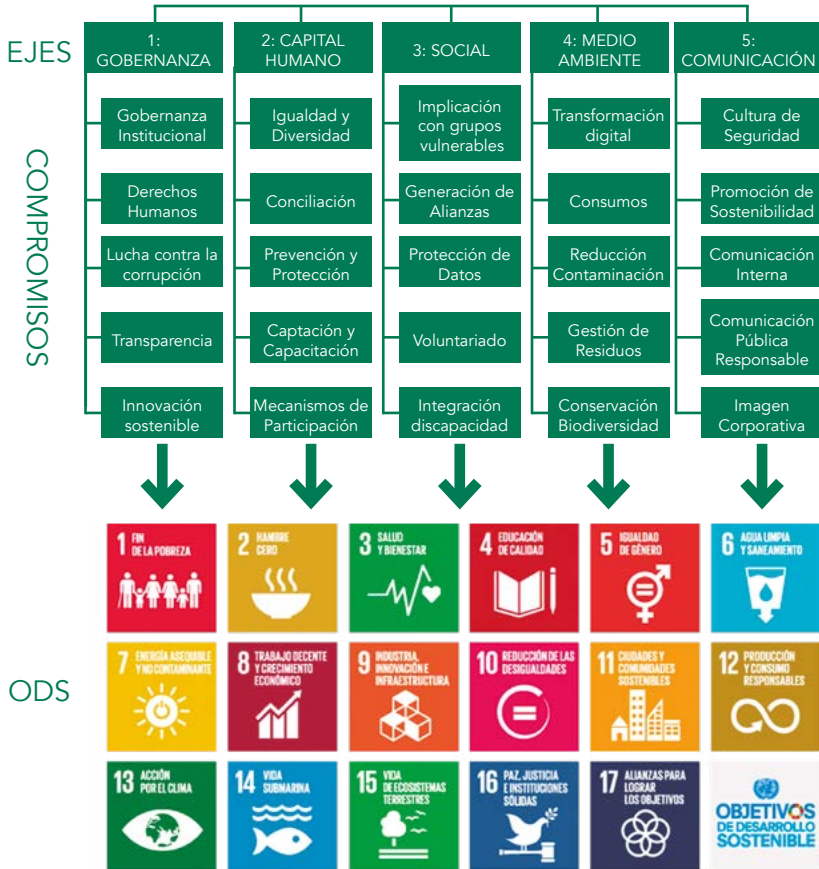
EJES

1: GOBERNANZA

2: CAPITAL HUMANO

3: SOCIAL

4: MEDIO AMBIENTE

5: COMUNICACIÓN

COMPROMISOS

Gobernanza Institucional

Derechos Humanos

Lucha contra la corrupción

Transparencia

Innovación sostenible

Igualdad y Diversidad

Conciliación

Prevención y Protección

Captación y Capacitación

Mecanismos de Participación

Implicación con grupos vulnerables

Generación de Alianzas

Protección de Datos

Voluntariado

Integración discapacidad

Transformación digital

Consumos

Reducción Contaminación

Gestión de Residuos

Conservación Biodiversidad

Cultura de Seguridad

Promoción de Sostenibilidad

Comunicación Interna

Comunicación Pública Responsable

Imagen Corporativa

ODS

1 FIN DE LA POBREZA

2 HAMBRE CERO

3 SALUD Y BIENESTAR

4 EDUCACIÓN DE CALIDAD

5 IGUALDAD DE GÉNERO

6 AGUA LIMPIA Y SANEAMIENTO

7 ENERGÍA ASEQUIBLE Y NO CONTAMINANTE

8 TRABAJO DECENTE Y CRECIMIENTO ECONÓMICO

9 INDUSTRIA, INNOVACIÓN E INFRAESTRUCTURA

10 REDUCCIÓN DE LAS DESIGUALDADES

11 CIUDADES Y COMUNIDADES SOSTENIBLES

12 PRODUCCIÓN Y CONSUMO RESPONSABLES

13 ACCIÓN POR EL CLIMA

14 VIDA SUBMARINA

15 VIDA DE ECOSISTEMAS TERRESTRES

16 PAZ, JUSTICIA E INSTITUCIONES SÓLIDAS

17 ALIANZAS PARA LOGRAR LOS OBJETIVOS

OBJETIVOS DE DESARROLLO SOSTENIBLE